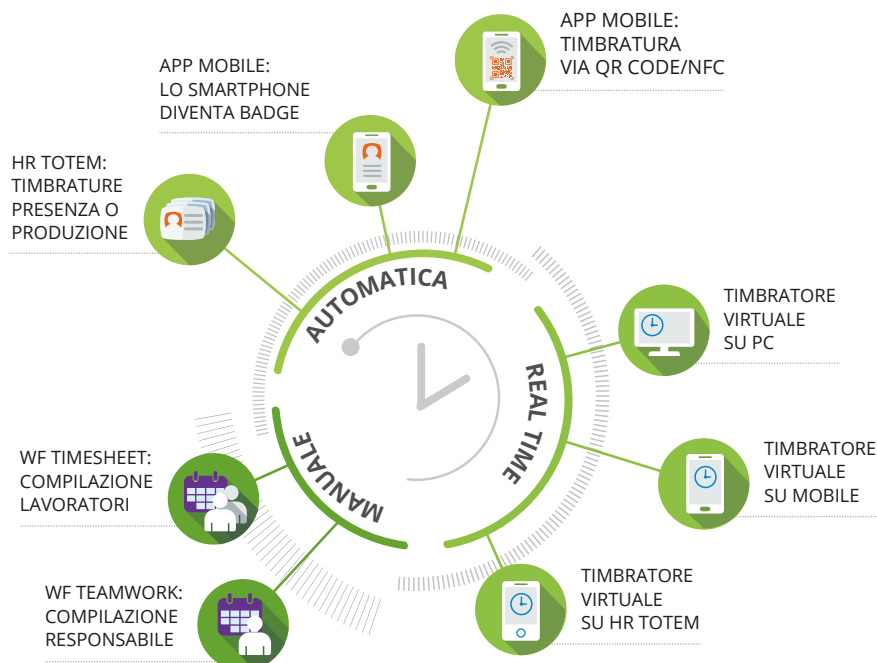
APP MOBILE:
TIMBRATURA
VIA QR CODE/NFC

APP MOBILE:
LO SMARTPHONE
DIVENTA BADGE

HR TOTEM:
TIMBRATURE
PRESENZA O
PRODUZIONE

AUTOMATICA

REAL TIME

MANUALE

TIMBRATORE
VIRTUALE
SU PC

TIMBRATORE
VIRTUALE
SU MOBILE

WF TIMESHEET:
COMPILAZIONE
LAVORATORI

WF TEAMWORK:
COMPILAZIONE
RESPONSABILE

TIMBRATORE
VIRTUALE
SU HR TOTEM